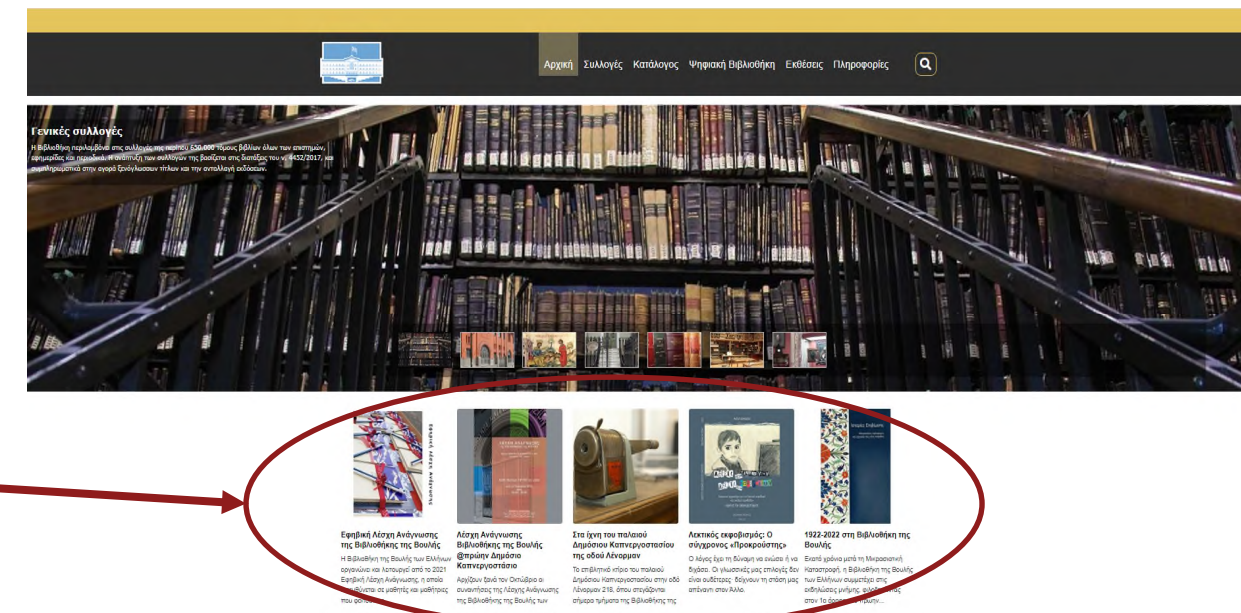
Αρχική Συλλογές Κατάλογος Ψηφιακή Βιβλιοθήκη Εκθέσεις Πληροφορίες

Γενικές συλλογές

Η Βιβλιοθήκη περιλαμβάνει στις συλλογές της περίπου 650.000 τόμους βιβλίων όλων των επιστημών, εφημερίδες και περιοδικά. Η ανάπτυξη των συλλογών της βασίζεται στις διατάξεις του ν. 4452/2017, και συμπληρωματικά στην αγορά ξενόγλωσσων τίτλων και την ανταλλαγή εκδόσεων.

Εφηβική Λέσχη Ανάγνωσης της Βιβλιοθήκης της Βουλής

Η Βιβλιοθήκη της Βουλής των Ελλήνων οργανώνει και λειτουργεί από το 2021 Εφηβική Λέσχη Ανάγνωσης, η οποία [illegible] σε μαθητές και μαθήτριες που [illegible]

Λέσχη Ανάγνωσης Βιβλιοθήκης της Βουλής @πρώην Δημόσιο Καπνεργοστάσιο

Αρχίζουν ξανά τον Οκτώβριο οι συναντήσεις της Λέσχης Ανάγνωσης της Βιβλιοθήκης της Βουλής των

Στα ίχνη του παλαιού Δημόσιου Καπνεργοστασίου της οδού Λένορμαν

Το επιβλητικό κτίριο του παλαιού Δημόσιου Καπνεργοστασίου στην οδό Λένορμαν 218, όπου στεγάζονται σήμερα τμήματα της Βιβλιοθήκης της

Λεκτικός εκφοβισμός: Ο σύγχρονος «Προκρούστης»

Ο λόγος έχει τη δύναμη να ενώσει ή να διχάσει. Οι γλωσσικές μας επιλογές δεν είναι ουδέτερες· δείχνουν τη στάση μας απέναντι στον Άλλο.

1922-2022 στη Βιβλιοθήκη της Βουλής

Εκατό χρόνια μετά τη Μικρασιατική Καταστροφή, η Βιβλιοθήκη της Βουλής των Ελλήνων συμμετέχει στις εκδηλώσεις μνήμης, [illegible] στον 1ο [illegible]